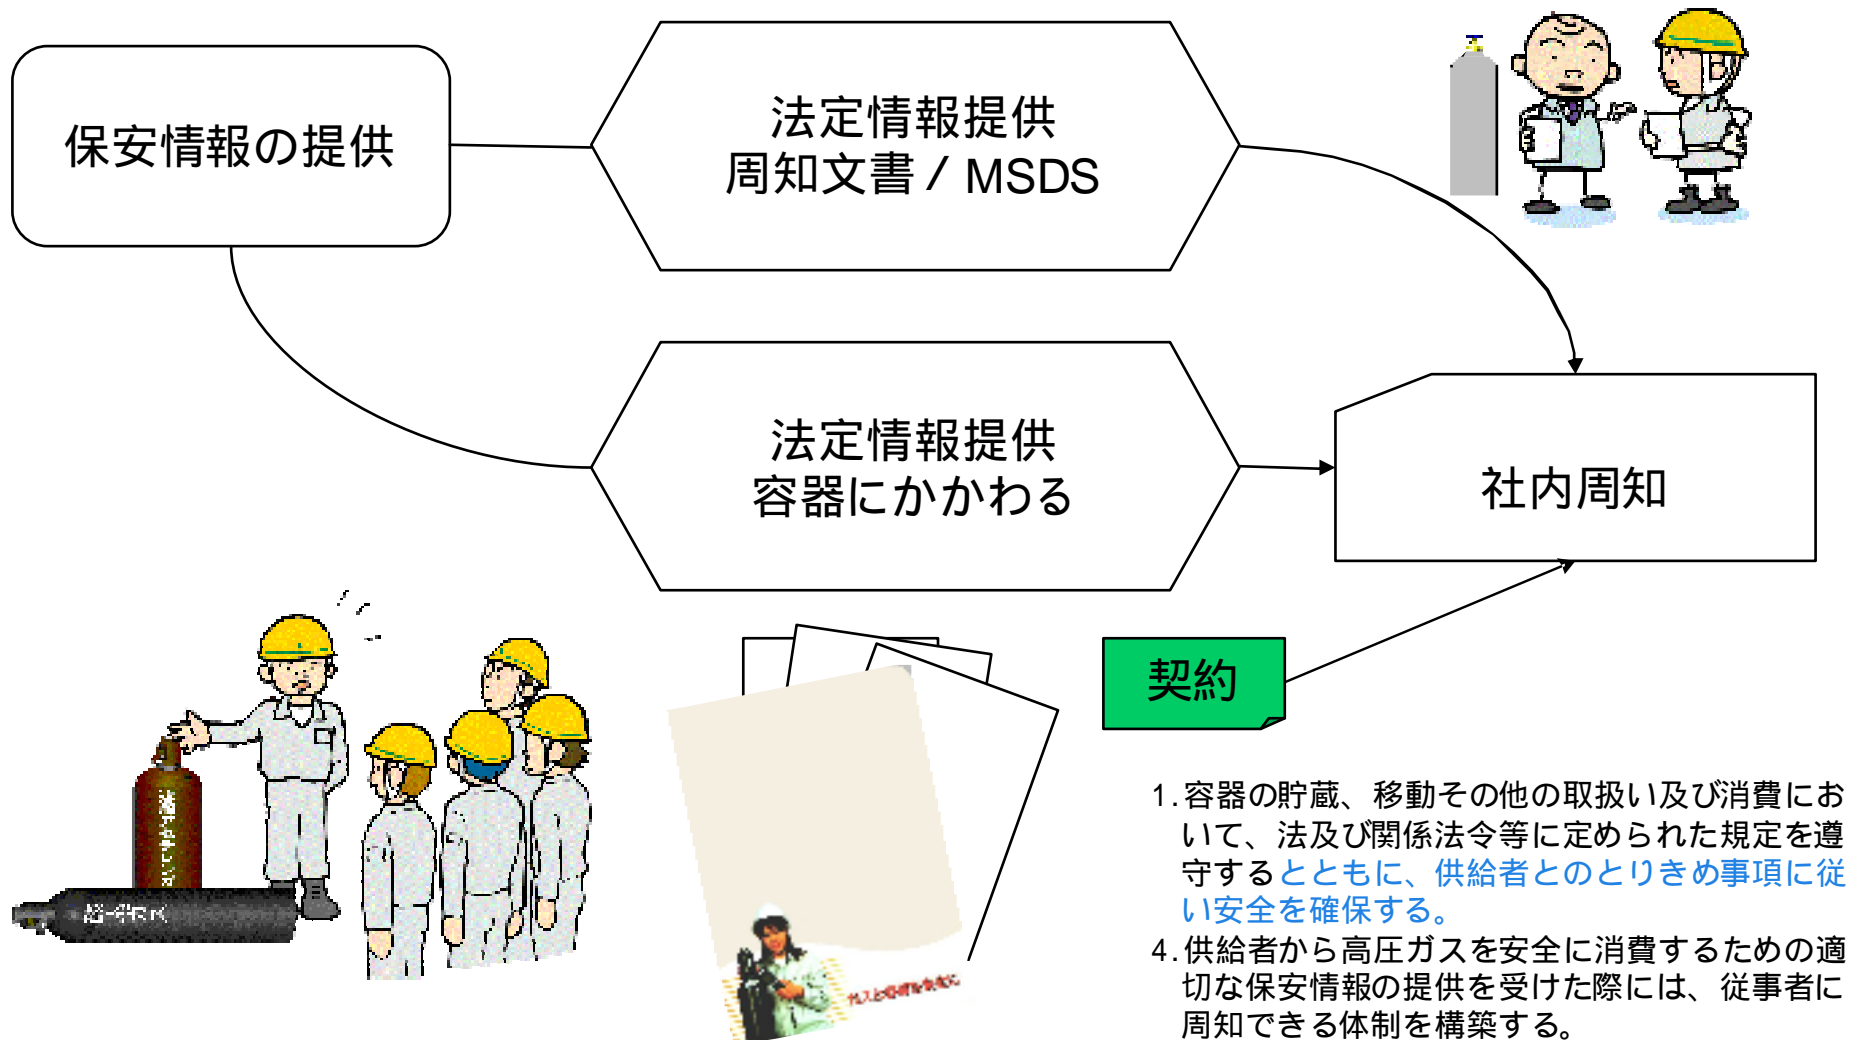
保安情報の提供

法定情報提供
周知文書 / MSDS

法定情報提供
容器にかかわる

社内周知

契約

ガスと容器を安全に

1. 容器の貯蔵、移動その他の取扱い及び消費において、法及び関係法令等に定められた規定を遵守するとともに、供給者とのとりきめ事項に従い安全を確保する。
4. 供給者から高圧ガスを安全に消費するための適切な保安情報の提供を受けた際には、従事者に周知できる体制を構築する。